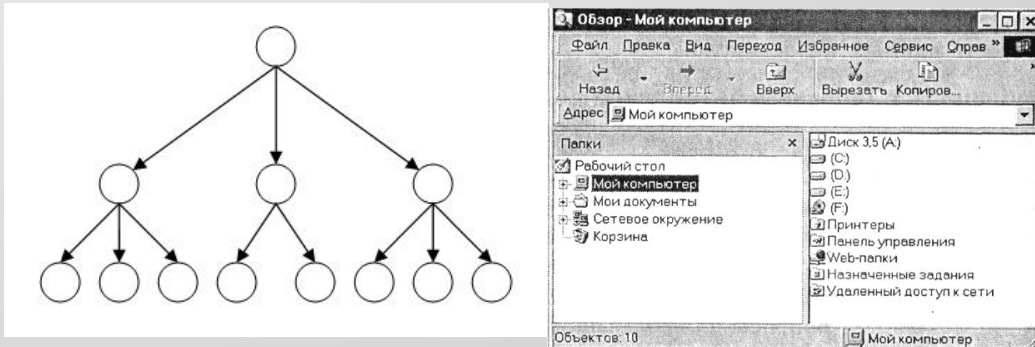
Обзор - Мой компьютер

Файл Правка Вид Переход Избранное Сервис Справ »

Назад Вперед Вверх Вырезать Копиров...

Адрес Мой компьютер

Папки

Рабочий стол
Мой компьютер
Мои документы
Сетевое окружение
Корзина

Диск 3,5 (A:)
(C:)
(D:)
(E:)
(F:)
Принтеры
Панель управления
Web-папки
Назначенные задания
Удаленный доступ к сети

Объектов: 10

Мой компьютер